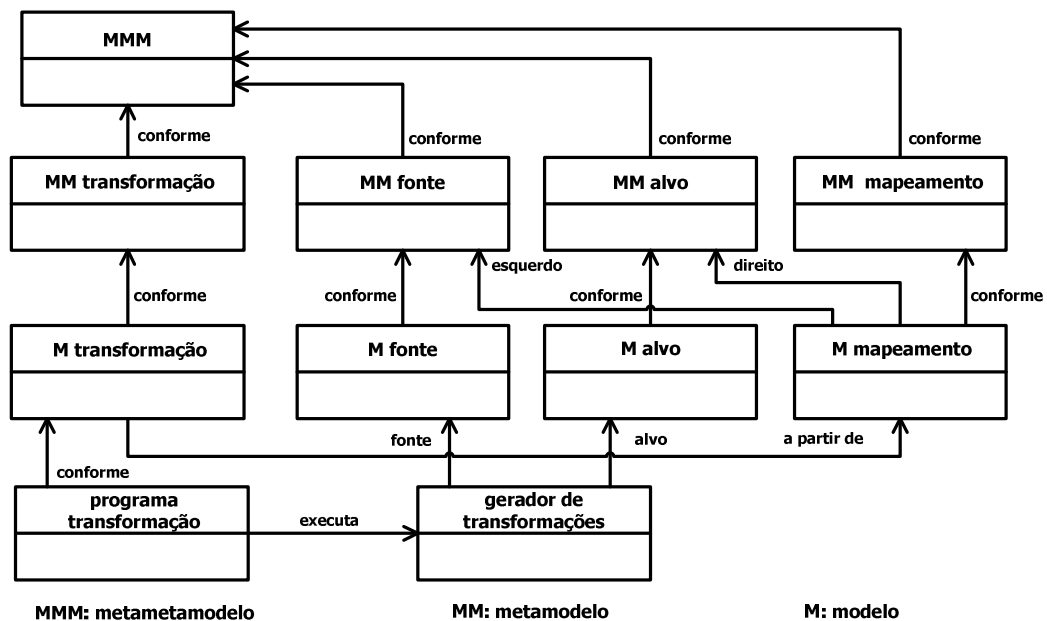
MMM

conforme

conforme

conforme

conforme

MM transformação

MM fonte

MM alvo

MM mapeamento

esquerdo

direito

conforme

conforme

conforme

conforme

M transformação

M fonte

M alvo

M mapeamento

fonte

alvo

a partir de

conforme

programa transformação

executa

gerador de transformações

MMM: metametamodelo

MM: metamodelo

M: modelo